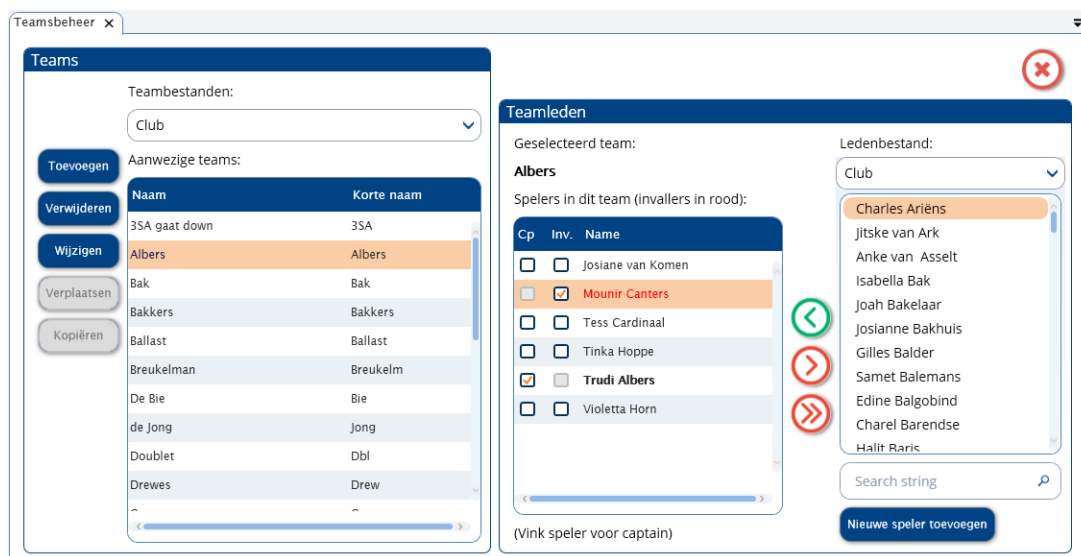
Teamsbeheer ✕

Teams

Teambestanden:

Club

Toevoegen

Verwijderen

Wijzigen

Verplaatsen

Kopiëren

Aanwezige teams:

| Naam | Korte naam |
|---|---|
| 3SA gaat down | 3SA |
| Albers | Albers |
| Bak | Bak |
| Bakkers | Bakkers |
| Ballast | Ballast |
| Breukelman | Breukelm |
| De Bie | Bie |
| de Jong | Jong |
| Doublet | Dbl |
| Drewes | Drew |

Teamleden

Geselecteerd team:

Albers

Spelers in dit team (invallers in rood):

| Cp | Inv. | Name |
|---|---|---|
| ☐ | ☐ | Josiane van Komen |
| ☐ | ☑ | Mounir Canters |
| ☐ | ☐ | Tess Cardinaal |
| ☐ | ☐ | Tinka Hoppe |
| ☑ | ☐ | Trudi Albers |
| ☐ | ☐ | Violetta Horn |

(Vink speler voor captain)

Ledenbestand:

Club

Charles Ariëns
Jitske van Ark
Anke van Asselt
Isabella Bak
Joah Bakelaar
Josianne Bakhuis
Gilles Balder
Samet Balemans
Edine Balgobind
Charel Barendse
Halit Baris

Search string

Nieuwe speler toevoegen